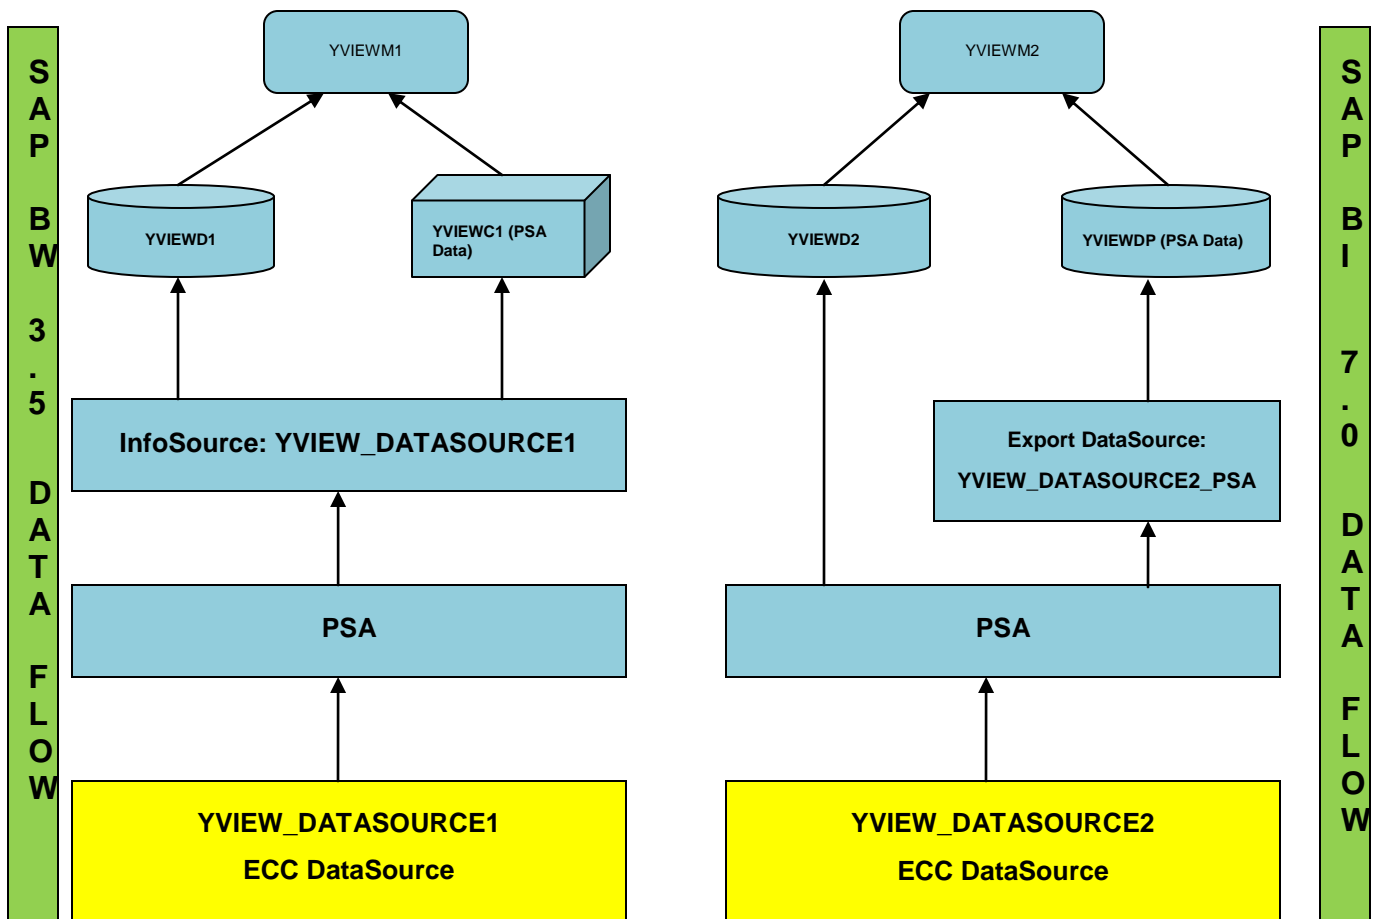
SAP BW 3.5 DATA FLOW

YVIEWM1

YVIEWD1

YVIEWC1 (PSA Data)

InfoSource: YVIEW_DATASOURCE1

PSA

YVIEW_DATASOURCE1
ECC DataSource

YVIEWM2

YVIEWD2

YVIEWDP (PSA Data)

Export DataSource:
YVIEW_DATASOURCE2_PSA

PSA

YVIEW_DATASOURCE2
ECC DataSource

SAP BI 7.0 DATA FLOW